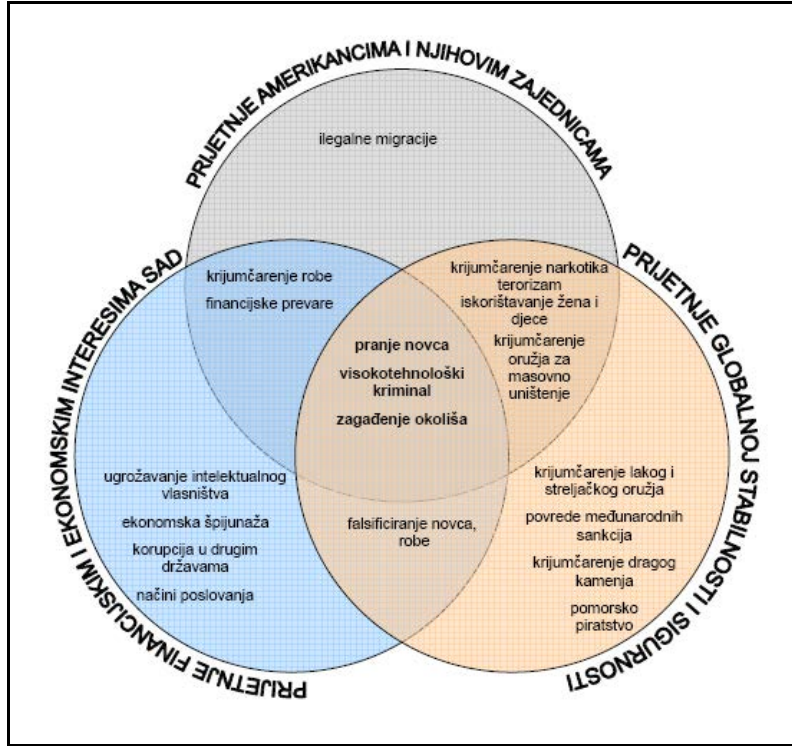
PRIJETNJE AMERIKANCIMA I NJIHOVIM ZAJEDNICAMA

ilegalne migracije

PRIJETNJE FINANCIJSKIM I EKONOMSKIM INTERESIMA SAD

PRIJETNJE GLOBALNOJ STABILNOSTI I SIGURNOSTI

krijumčarenje robe

financijske prevare

krijumčarenje narkotika

terorizam

iskorištavanje žena i djece

krijumčarenje oružja za masovno uništenje

pranje novca

visokotehnološki kriminal

zagađenje okoliša

ugrožavanje intelektualnog vlasništva

ekonomska špijunaža

korupcija u drugim državama

načini poslovanja

falsificiranje novca, robe

krijumčarenje lakog i streljačkog oružja

povrede međunarodnih sankcija

krijumčarenje dragog kamenja

pomorsko piratstvo